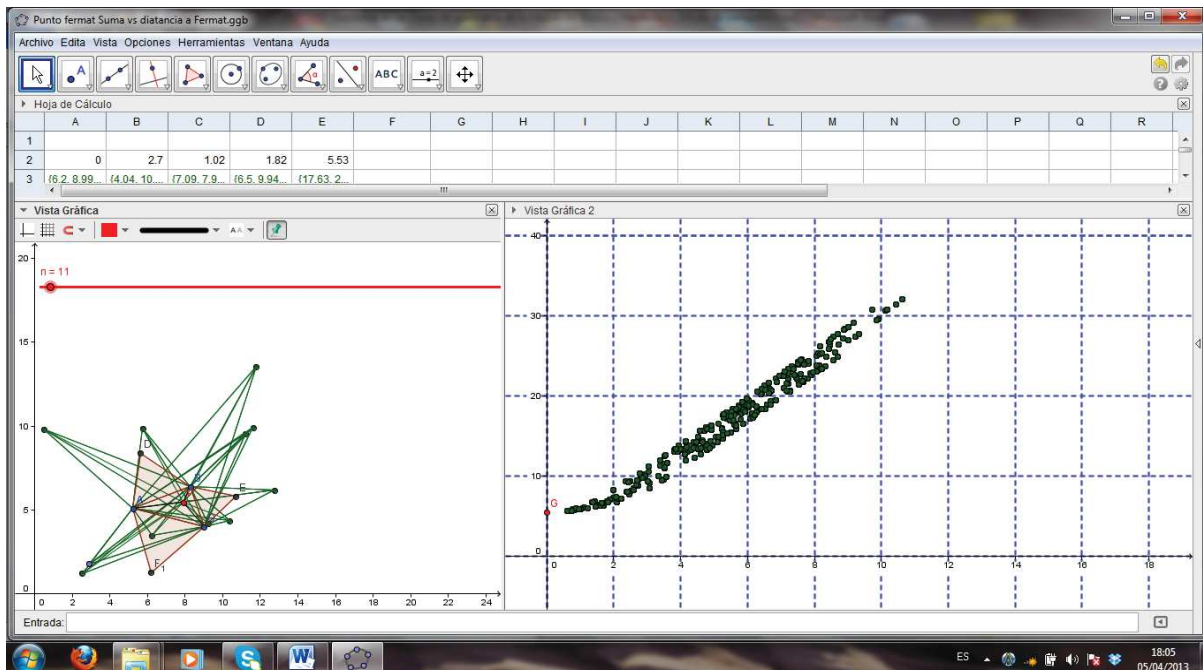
Punto fermat Suma vs diatancia a Fermat.ggb

Archivo Edita Vista Opciones Herramientas Ventana Ayuda

ABC a=2

Hoja de Cálculo

| | A | B | C | D | E | F | G | H | I | J | K | L | M | N | O | P | Q | R |
|---|---|---|---|---|---|---|---|---|---|---|---|---|---|---|---|---|---|---|
| 1 | | | | | | | | | | | | | | | | | | |
| 2 | 0 | 2.7 | 1.02 | 1.82 | 5.53 | | | | | | | | | | | | | |
| 3 | {6.2, 8.99... | {4.04, 10.... | {7.09, 7.9... | {6.5, 9.94... | {17.63, 2... | | | | | | | | | | | | | |

Vista Gráfica

AA

n = 11

20
15
10
5
0
0 2 4 6 8 10 12 14 16 18 20 22 24

D
E
F1

Vista Gráfica 2

40
30
20
10
0
G
0 2 4 6 8 10 12 14 16 18

Entrada:

ES 18:05 05/04/2013